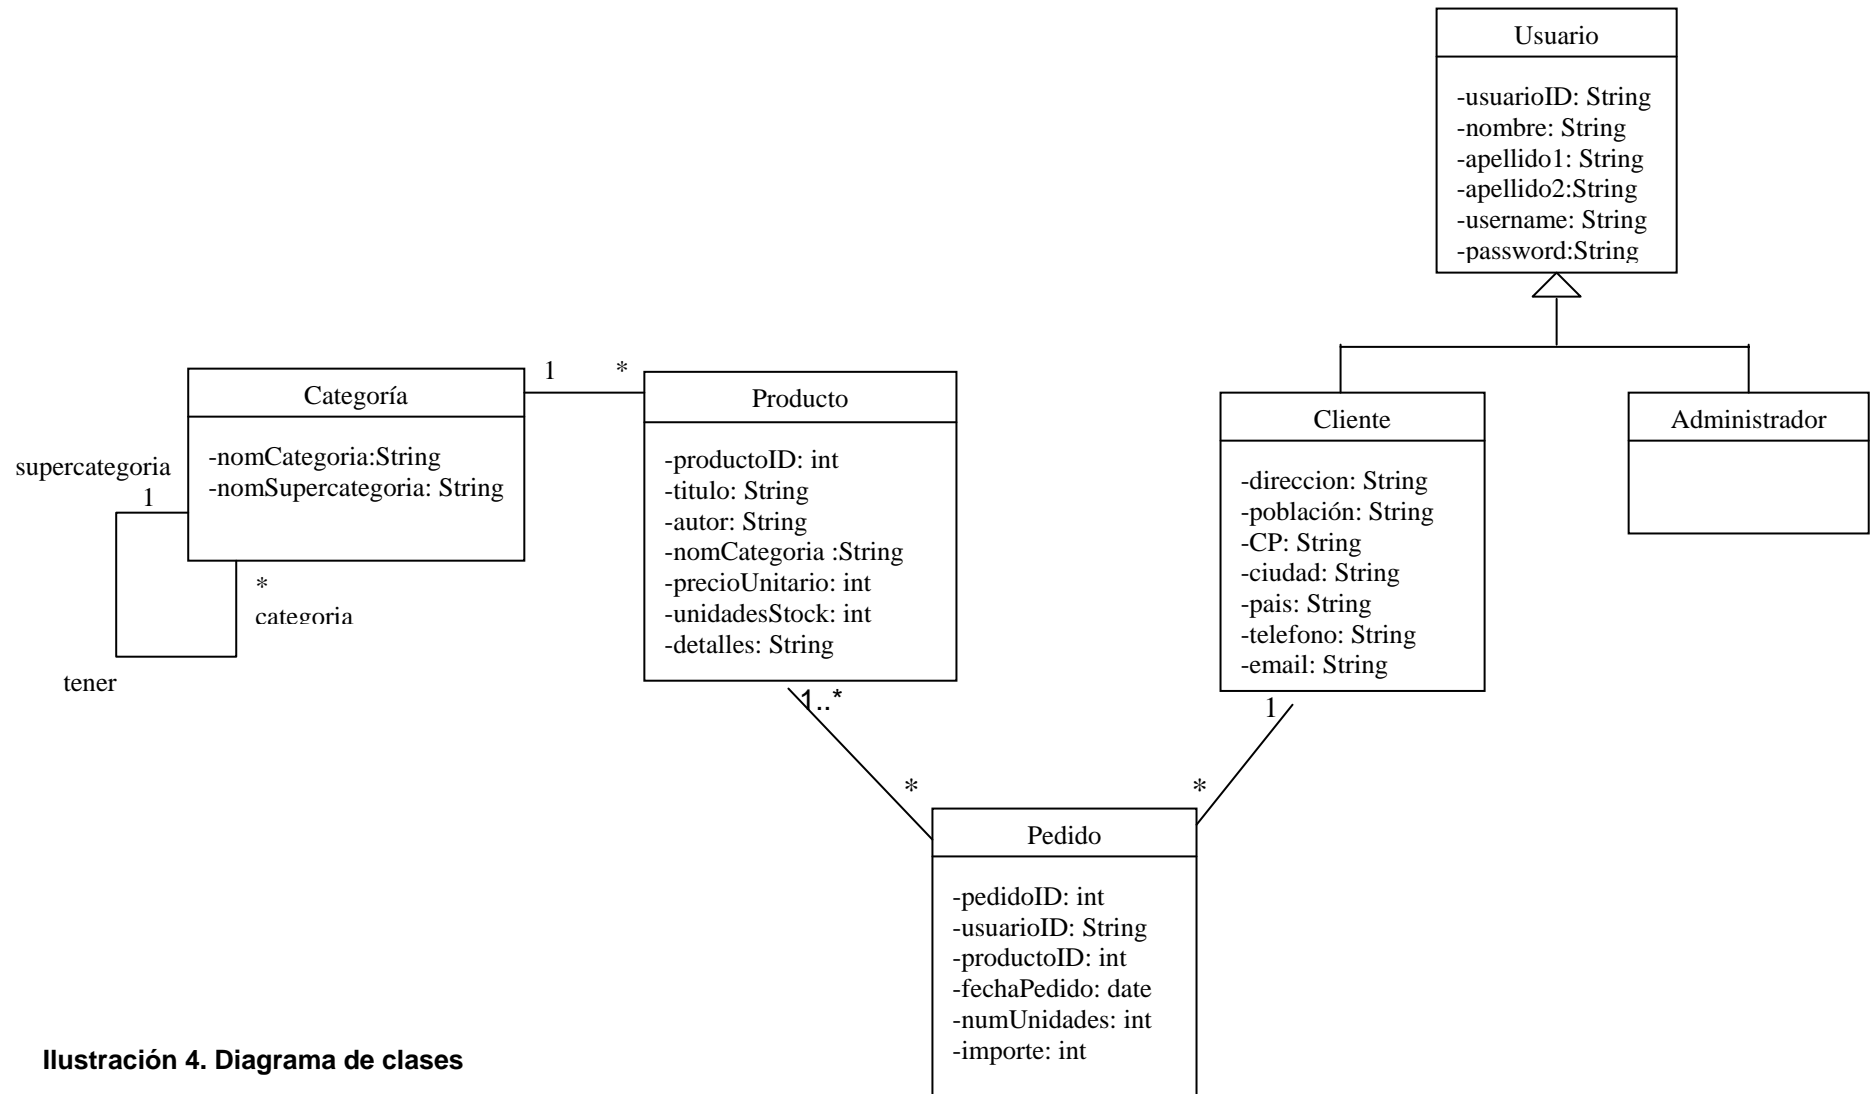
Usuario

-usuarioID: String
-nombre: String
-apellido1: String
-apellido2:String
-username: String
-password:String

Categoría

-nomCategoria:String
-nomSupercategoria: String

1

*

Producto

-productoID: int
-titulo: String
-autor: String
-nomCategoria :String
-precioUnitario: int
-unidadesStock: int
-detalles: String

Cliente

-direccion: String
-población: String
-CP: String
-ciudad: String
-pais: String
-telefono: String
-email: String

Administrador

supercategoria
1

*
categoria

tener

1..*

*

1

*

Pedido

-pedidoID: int
-usuarioID: String
-productoID: int
-fechaPedido: date
-numUnidades: int
-importe: int

Ilustración 4. Diagrama de clases